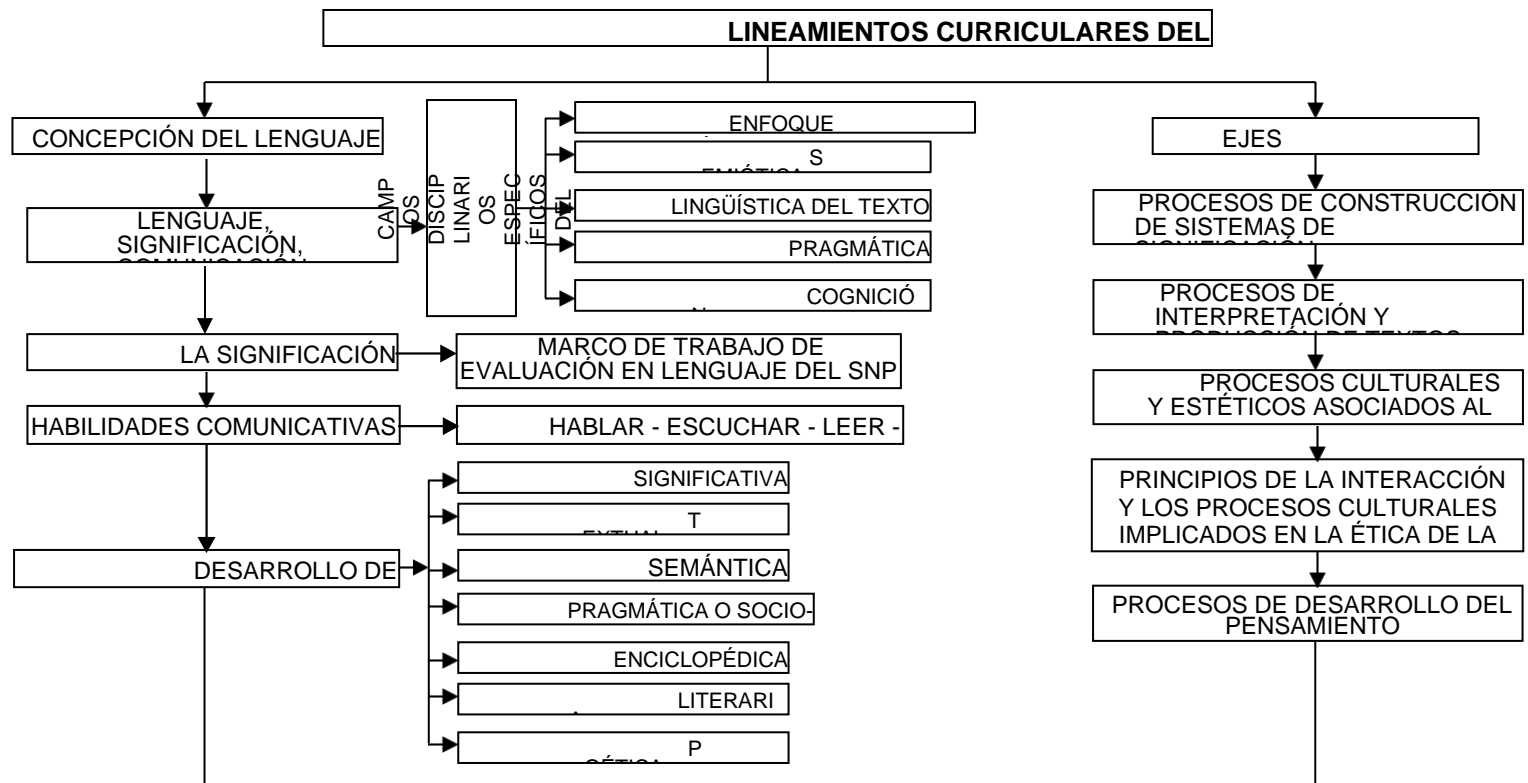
LINEAMIENTOS CURRICULARES DEL

CONCEPCIÓN DEL LENGUAJE

LENGUAJE, SIGNIFICACIÓN, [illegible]

CAMPOS DISCIPLINARIOS ESPECÍFICOS DEL

ENFOQUE

S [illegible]

LINGÜÍSTICA DEL TEXTO

PRAGMÁTICA

COGNICIÓ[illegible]

LA SIGNIFICACIÓN

MARCO DE TRABAJO DE EVALUACIÓN EN LENGUAJE DEL SNP

HABILIDADES COMUNICATIVAS

HABLAR - ESCUCHAR - LEER -

DESARROLLO DE

SIGNIFICATIVA

T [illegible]

SEMÁNTICA

PRAGMÁTICA O SOCIO-

ENCICLOPÉDICA

LITERARI

P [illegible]

EJES

PROCESOS DE CONSTRUCCIÓN DE SISTEMAS DE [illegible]

PROCESOS DE INTERPRETACIÓN Y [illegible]

PROCESOS CULTURALES Y ESTÉTICOS ASOCIADOS AL

PRINCIPIOS DE LA INTERACCIÓN Y LOS PROCESOS CULTURALES IMPLICADOS EN LA ÉTICA DE LA

PROCESOS DE DESARROLLO DEL PENSAMIENTO